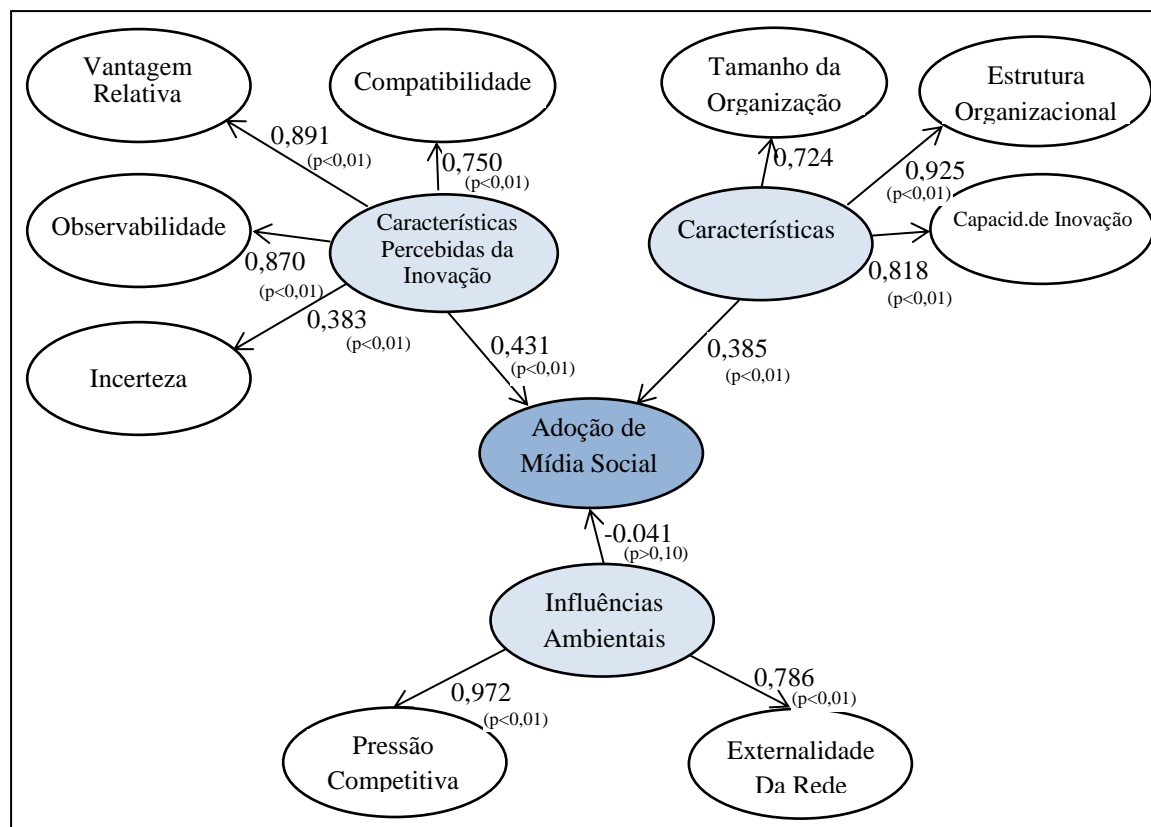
Vantagem Relativa

Compatibilidade

Tamanho da Organização

Estrutura Organizacional

0,891
(p<0,01)

0,750
(p<0,01)

0,724

0,925
(p<0,01)

Observabilidade

Características Percebidas da Inovação

Características

Capacid.de Inovação

0,870
(p<0,01)

0,818
(p<0,01)

0,383
(p<0,01)

Incerteza

0,431
(p<0,01)

0,385
(p<0,01)

Adoção de Mídia Social

-0.041
(p>0,10)

Influências Ambientais

0,972
(p<0,01)

0,786
(p<0,01)

Pressão Competitiva

Externalidade Da Rede